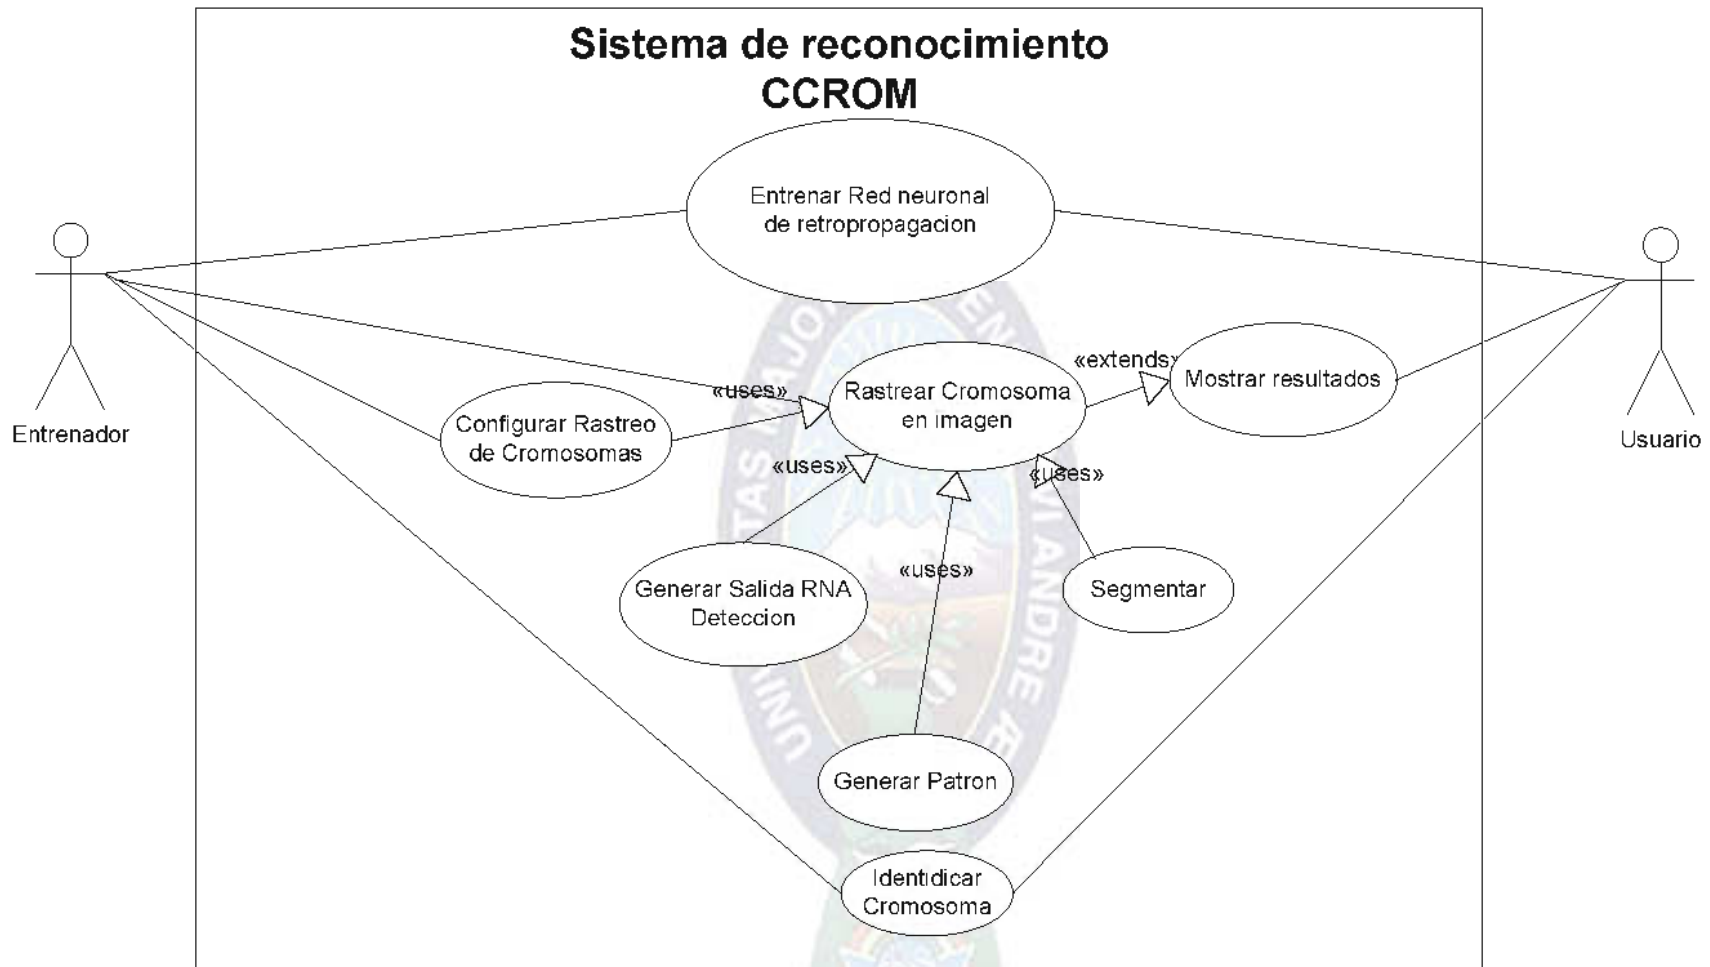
Sistema de reconocimiento CCROM

Entrenar Red neuronal de retropropagacion

Entrenador

Usuario

«extends»

Mostrar resultados

«uses»

Rastrear Cromosoma en imagen

Configurar Rastreo de Cromosomas

«uses»

«uses»

«uses»

Generar Salida RNA Deteccion

Segmentar

Generar Patron

Identidicar Cromosoma